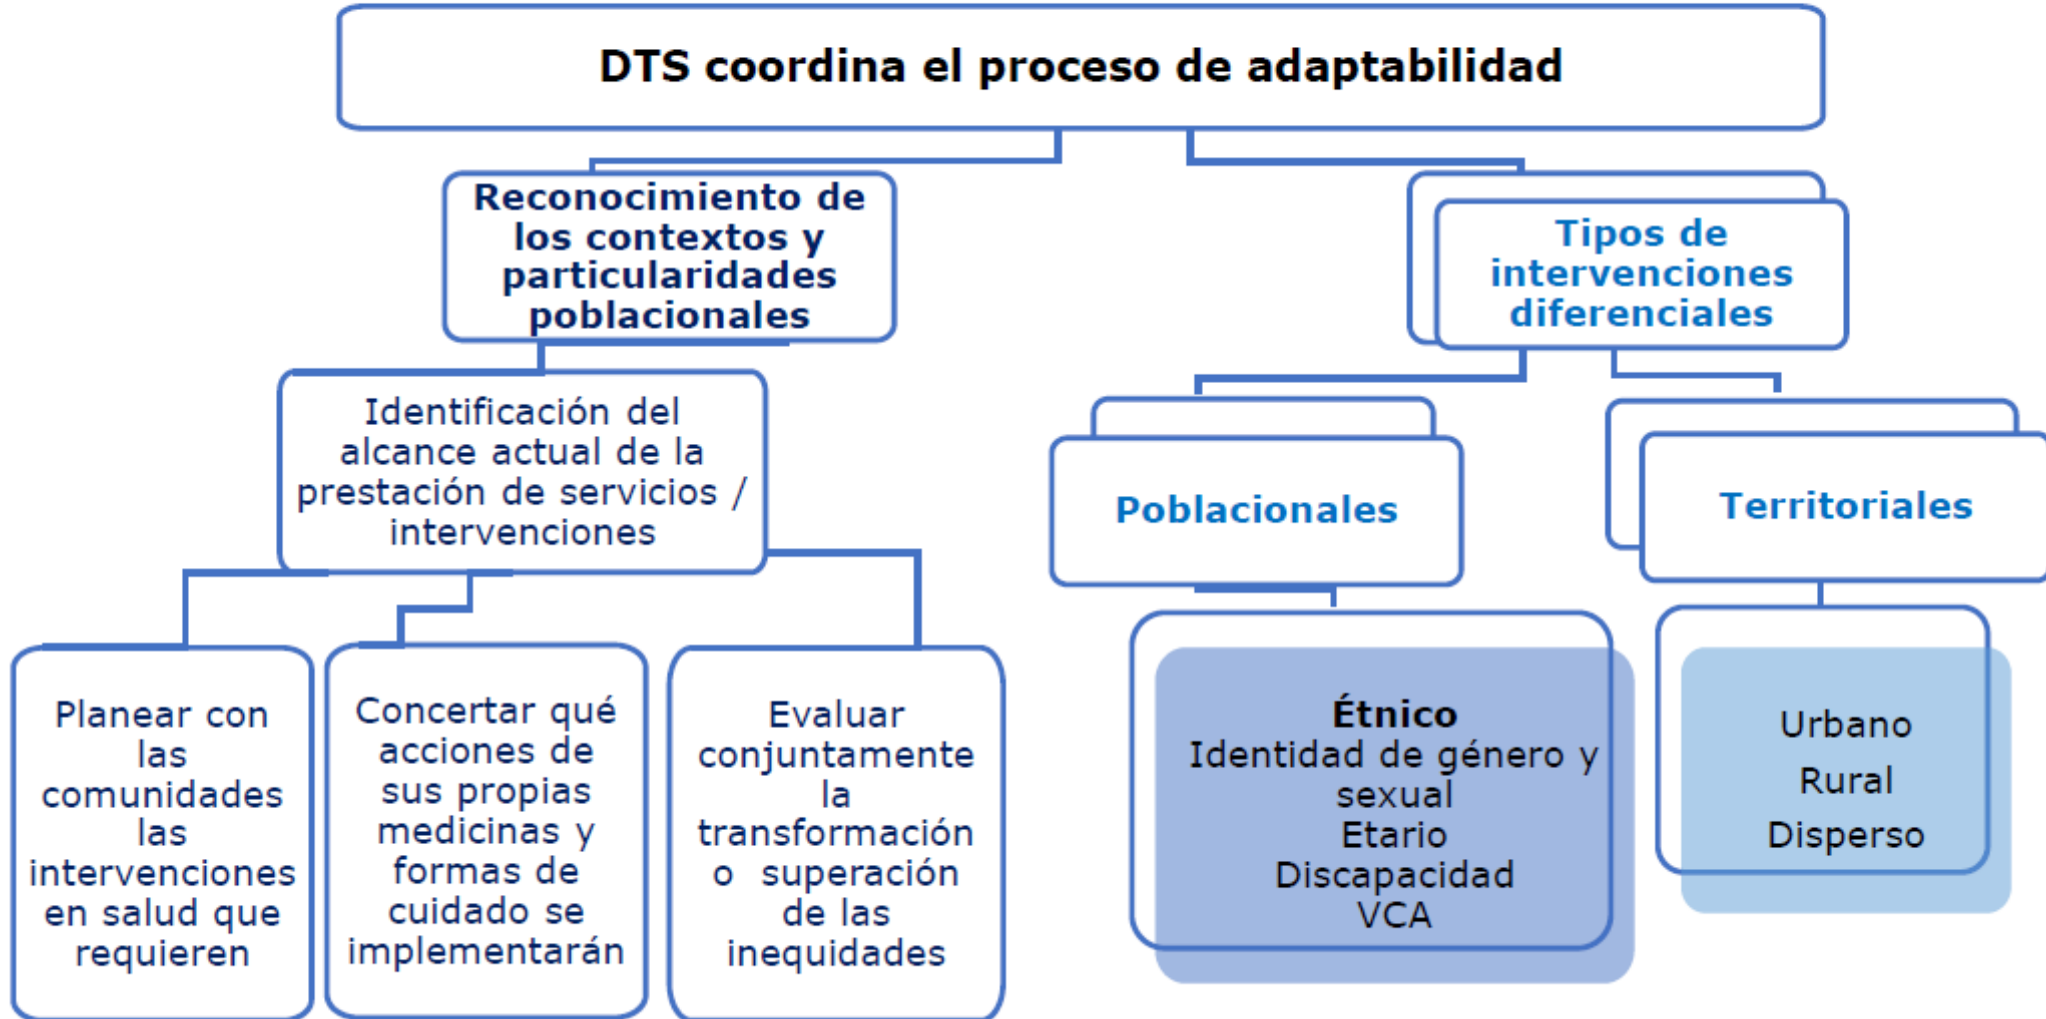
DTS coordina el proceso de adaptabilidad

Reconocimiento de los contextos y particularidades poblacionales

Tipos de intervenciones diferenciales

Identificación del alcance actual de la prestación de servicios / intervenciones

Poblacionales

Territoriales

Planear con las comunidades las intervenciones en salud que requieren

Concertar qué acciones de sus propias medicinas y formas de cuidado se implementarán

Evaluar conjuntamente la transformación o superación de las inequidades

Étnico
Identidad de género y sexual
Etario
Discapacidad
VCA

Urbano
Rural
Disperso